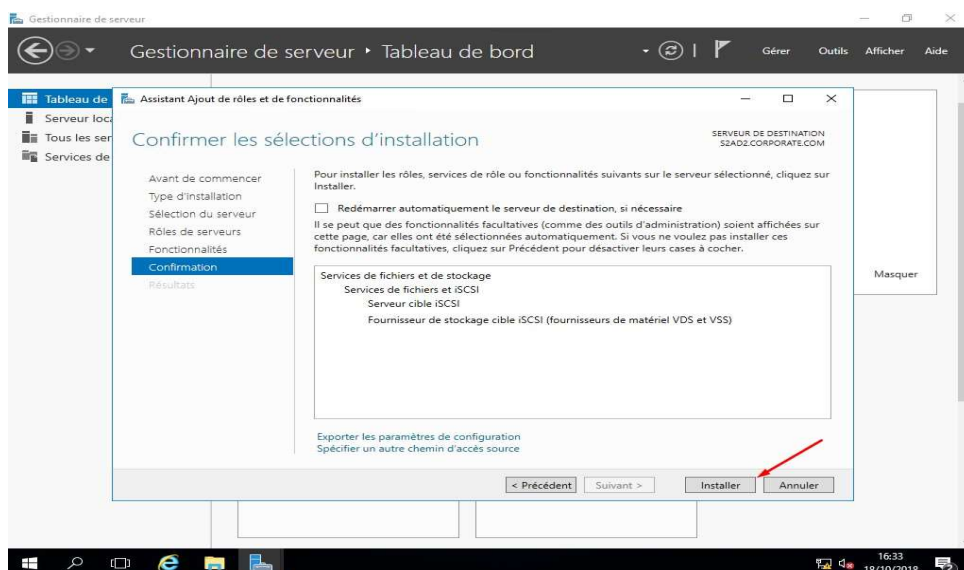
Gestionnaire de serveur

Gestionnaire de serveur • Tableau de bord

Gérer Outils Afficher Aide

Tableau de
Serveur loca
Tous les ser
Services de

Assistant Ajout de rôles et de fonctionnalités

Confirmer les sélections d'installation

SERVEUR DE DESTINATION
S2AD2.CORPORATE.COM

Avant de commencer
Type d'installation
Sélection du serveur
Rôles de serveurs
Fonctionnalités
Confirmation
Résultats

Pour installer les rôles, services de rôle ou fonctionnalités suivants sur le serveur sélectionné, cliquez sur Installer.

Redémarrer automatiquement le serveur de destination, si nécessaire

Il se peut que des fonctionnalités facultatives (comme des outils d'administration) soient affichées sur cette page, car elles ont été sélectionnées automatiquement. Si vous ne voulez pas installer ces fonctionnalités facultatives, cliquez sur Précédent pour désactiver leurs cases à cocher.

Services de fichiers et de stockage
Services de fichiers et iSCSI
Serveur cible iSCSI
Fournisseur de stockage cible iSCSI (fournisseurs de matériel VDS et VSS)

Exporter les paramètres de configuration
Spécifier un autre chemin d'accès source

< Précédent Suivant > Installer Annuler

Masquer

16:33
18/10/2018